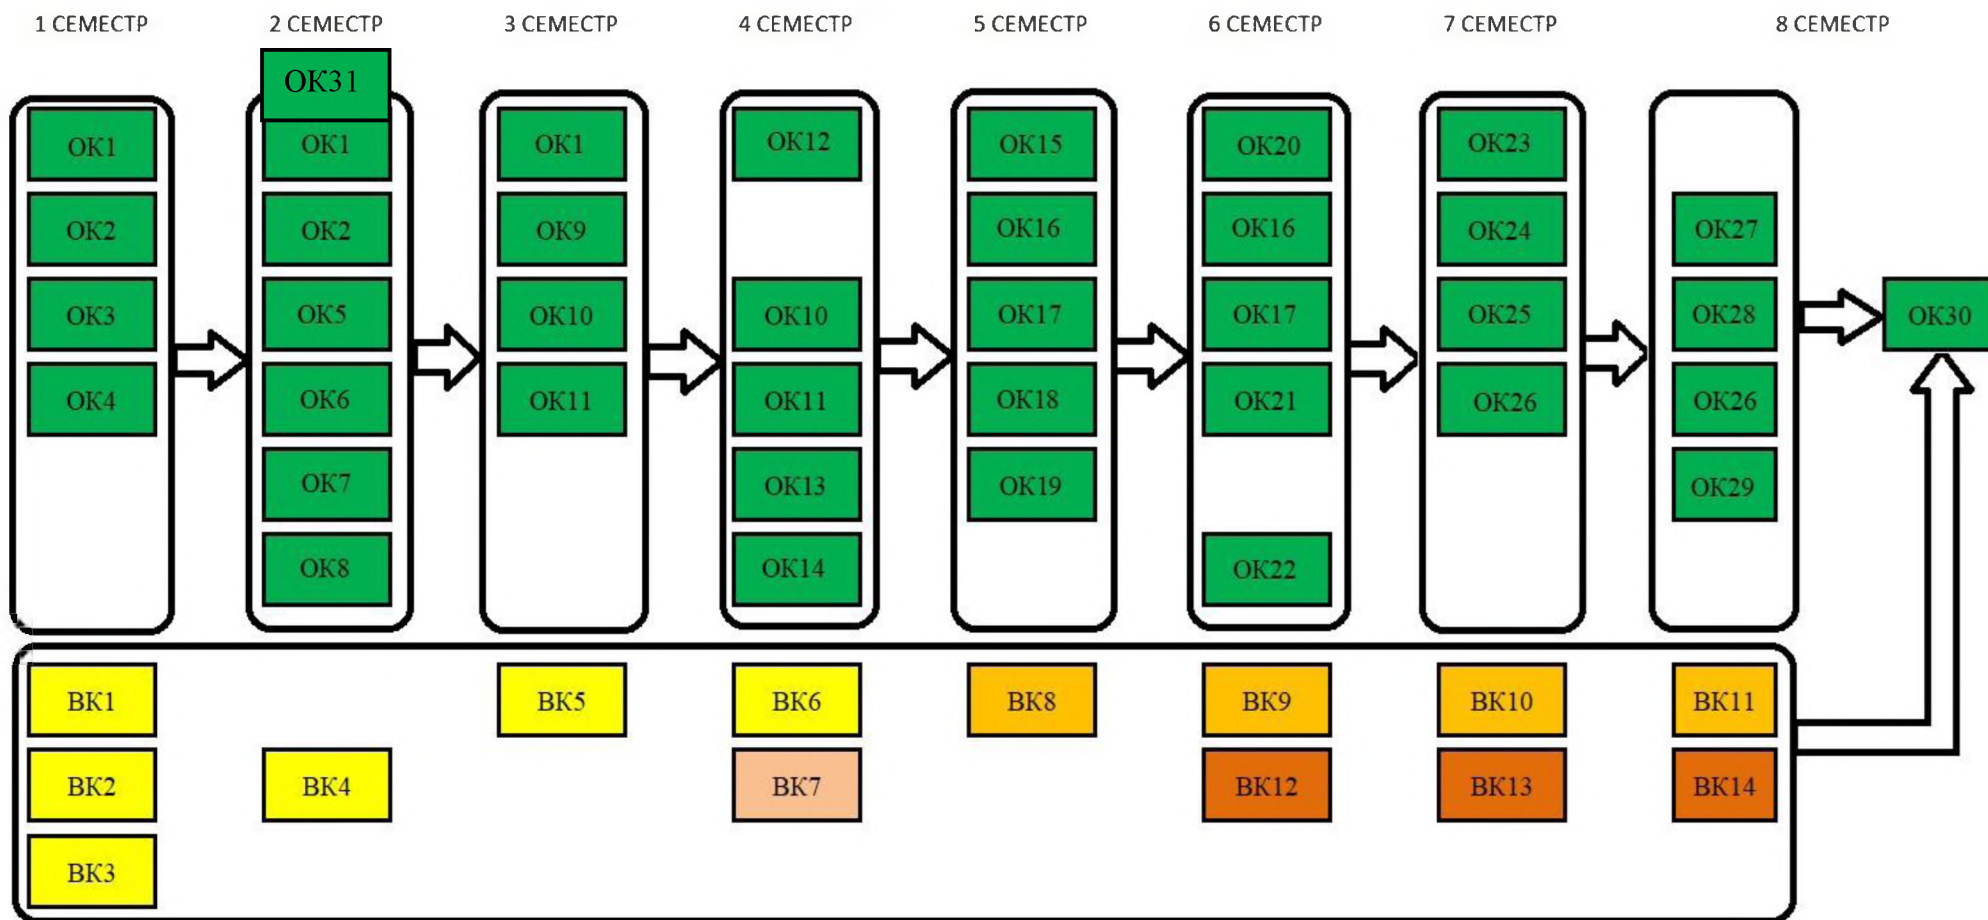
1 СЕМЕСТР
ОК1
ОК2
ОК3
ОК4

2 СЕМЕСТР
ОК31
ОК1
ОК2
ОК5
ОК6
ОК7
ОК8

3 СЕМЕСТР
ОК1
ОК9
ОК10
ОК11

4 СЕМЕСТР
ОК12
ОК10
ОК11
ОК13
ОК14

5 СЕМЕСТР
ОК15
ОК16
ОК17
ОК18
ОК19

6 СЕМЕСТР
ОК20
ОК16
ОК17
ОК21
ОК22

7 СЕМЕСТР
ОК23
ОК24
ОК25
ОК26

8 СЕМЕСТР
ОК27
ОК28
ОК26
ОК29

ОК30

ВК1
ВК2
ВК3
ВК4
ВК5
ВК6
ВК7
ВК8
ВК9
ВК12
ВК10
ВК13
ВК11
ВК14